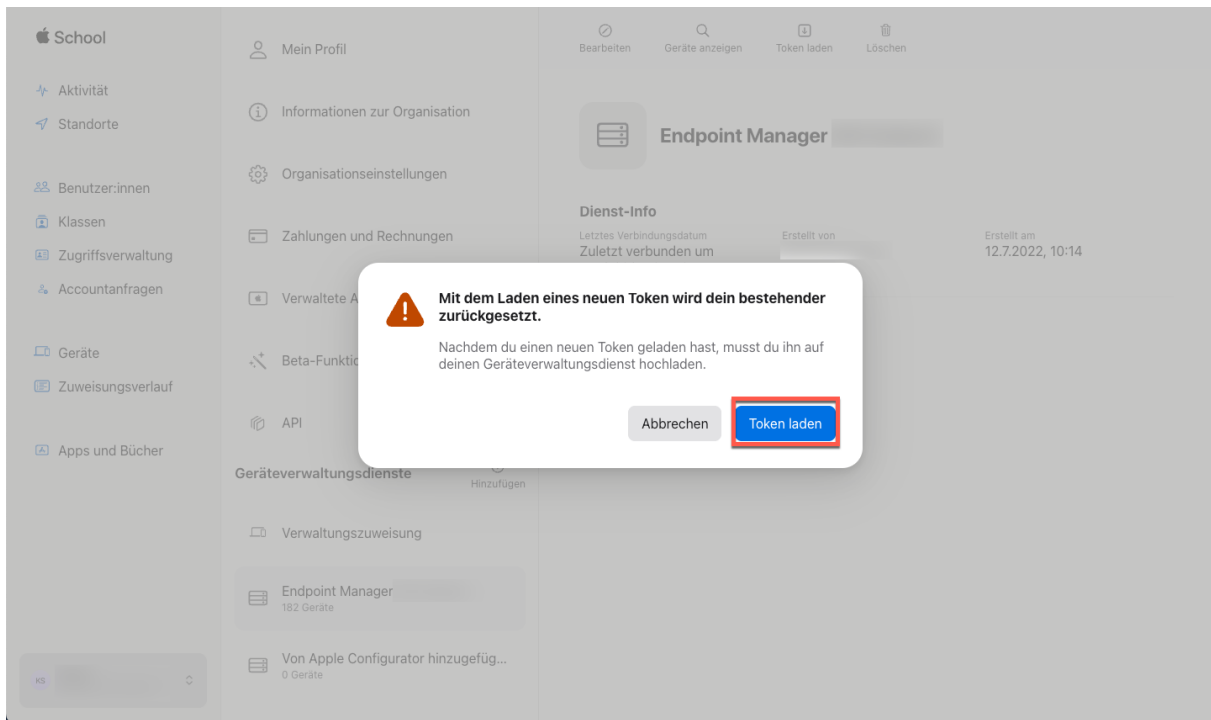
School

Aktivität
Standorte

Benutzer:innen
Klassen
Zugriffsverwaltung
Accountanfragen

Geräte
Zuweisungsverlauf

Apps und Bücher

KS

Mein Profil

Informationen zur Organisation

Organisationseinstellungen

Zahlungen und Rechnungen

Verwaltete A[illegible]

Beta-Funkti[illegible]

API

Geräteverwaltungsdienste

Hinzufügen

Verwaltungszuweisung

Endpoint Manager
182 Geräte

Von Apple Configurator hinzugefüg...
0 Geräte

Bearbeiten
Geräte anzeigen
Token laden
Löschen

Endpoint Manager

Dienst-Info

Letztes Verbindungsdatum
Zuletzt verbunden um

Erstellt von

Erstellt am
12.7.2022, 10:14

Mit dem Laden eines neuen Token wird dein bestehender zurückgesetzt.

Nachdem du einen neuen Token geladen hast, musst du ihn auf deinen Geräteverwaltungsdienst hochladen.

Abbrechen
Token laden